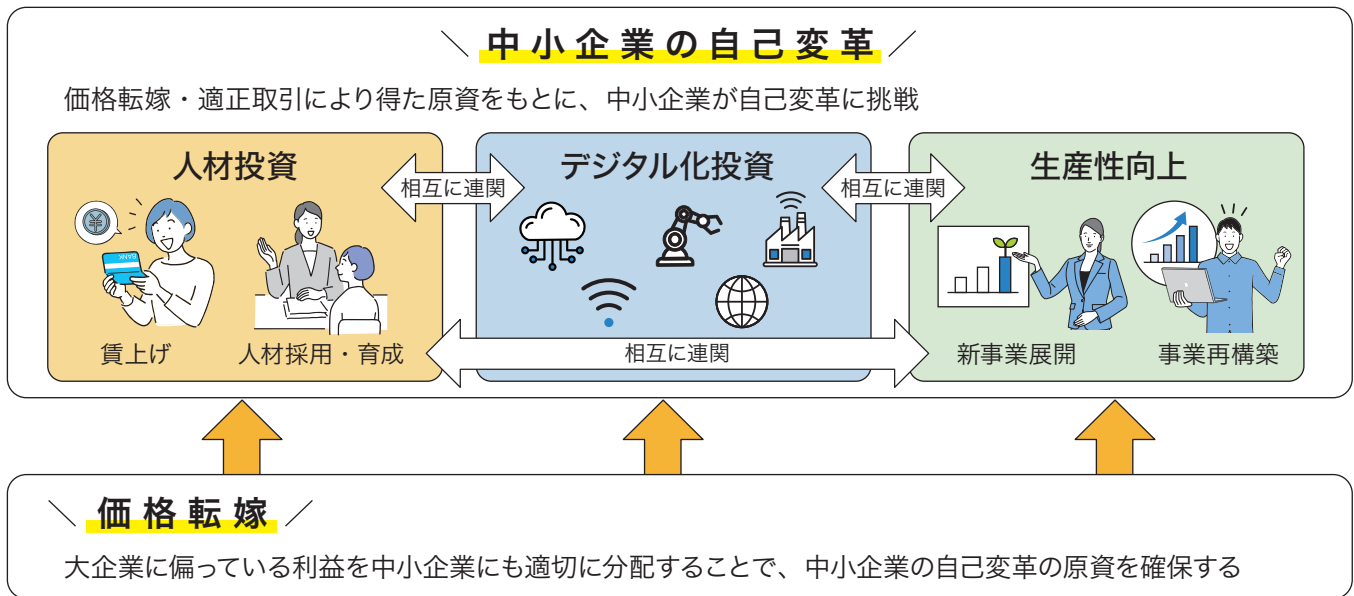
＼ 中小企業の自己変革 ／

価格転嫁・適正取引により得た原資をもとに、中小企業が自己変革に挑戦

人材投資

相互に連関

デジタル化投資

相互に連関

生産性向上

賃上げ

人材採用・育成

相互に連関

新事業展開

事業再構築

＼ 価格転嫁 ／

大企業に偏っている利益を中小企業にも適切に分配することで、中小企業の自己変革の原資を確保する